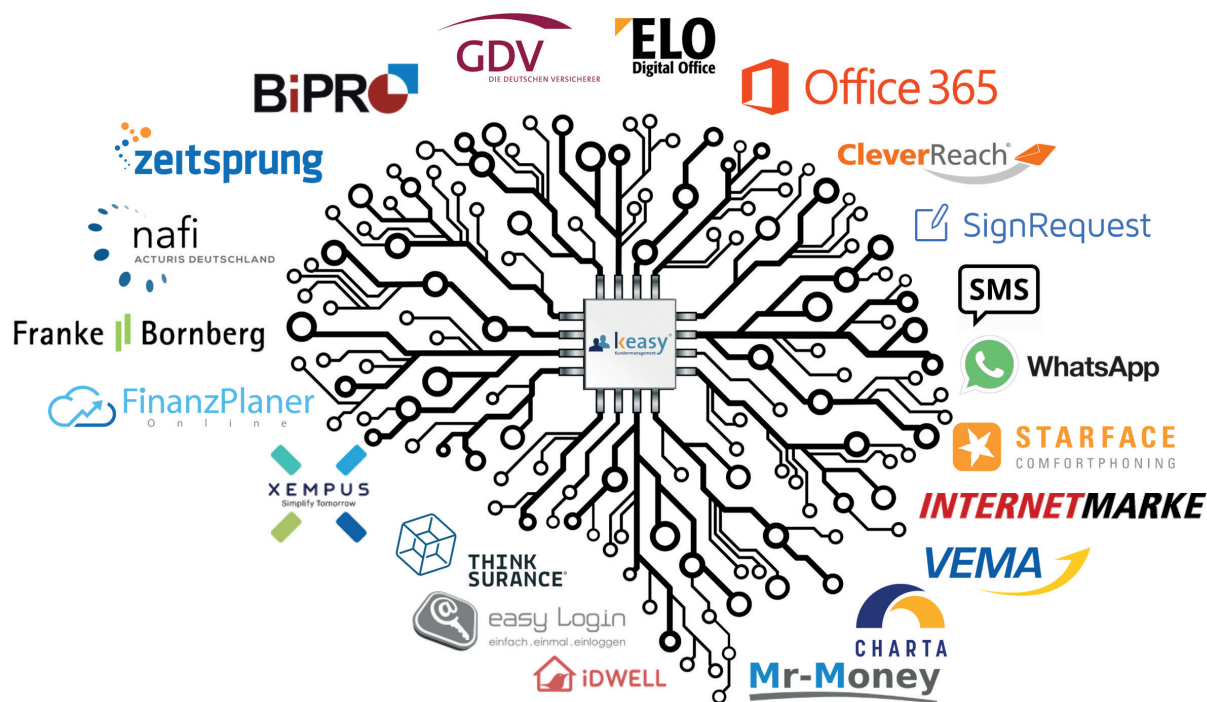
GDV
DIE DEUTSCHEN VERSICHERER

ELO
Digital Office

BiPRO

Office 365

zeitsprung

CleverReach

nafi
ACTURIS DEUTSCHLAND

SignRequest

SMS

Franke Bornberg

keasy
Kundenmanagement

WhatsApp

FinanzPlaner
Online

STARFACE
COMFORTPHONING

XEMPUS
Simplify Tomorrow

INTERNETMARKE

VEMA

THINK SURANCE

easy Login
einfach.einmal.einloggen

CHARTA

iDWELL

Mr-Money